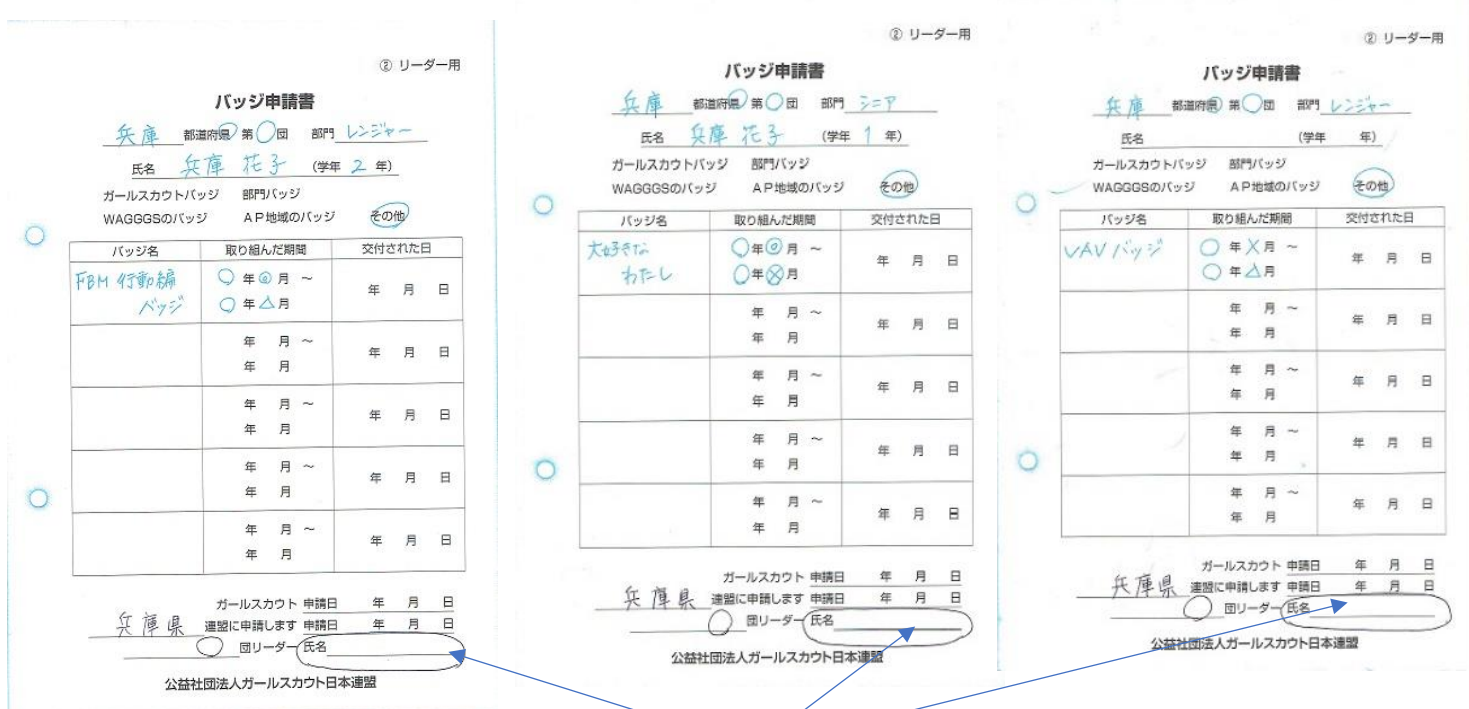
② リーダー用

バッジ申請書

兵庫 都道府県 第○団 部門 レンジャー

氏名 兵庫 花子 (学年 2 年)

ガールスカウトバッジ 部門バッジ

WAGGGSのバッジ AP地域のバッジ その他

| バッジ名 | 取り組んだ期間 | 交付された日 |
|---|---|---|
| FBM 行動編バッジ | ○年◎月 ~ ○年△月 | 年 月 日 |
| | 年 月 ~ 年 月 | 年 月 日 |
| | 年 月 ~ 年 月 | 年 月 日 |
| | 年 月 ~ 年 月 | 年 月 日 |
| | 年 月 ~ 年 月 | 年 月 日 |

兵庫県 ガールスカウト 申請日 年 月 日
連盟に申請します 申請日 年 月 日
○ 団リーダー 氏名

公益社団法人ガールスカウト日本連盟

② リーダー用

バッジ申請書

兵庫 都道府県 第○団 部門 シニア

氏名 兵庫 花子 (学年 1 年)

ガールスカウトバッジ 部門バッジ

WAGGGSのバッジ AP地域のバッジ その他

| バッジ名 | 取り組んだ期間 | 交付された日 |
|---|---|---|
| 大好きなわたし | ○年◎月 ~ ○年⊗月 | 年 月 日 |
| | 年 月 ~ 年 月 | 年 月 日 |
| | 年 月 ~ 年 月 | 年 月 日 |
| | 年 月 ~ 年 月 | 年 月 日 |
| | 年 月 ~ 年 月 | 年 月 日 |

兵庫県 ガールスカウト 申請日 年 月 日
連盟に申請します 申請日 年 月 日
○ 団リーダー 氏名

公益社団法人ガールスカウト日本連盟

② リーダー用

バッジ申請書

兵庫 都道府県 第○団 部門 レンジャー

氏名 (学年 年)

ガールスカウトバッジ 部門バッジ

WAGGGSのバッジ AP地域のバッジ その他

| バッジ名 | 取り組んだ期間 | 交付された日 |
|---|---|---|
| VAV バッジ | ○年X月 ~ ○年△月 | 年 月 日 |
| | 年 月 ~ 年 月 | 年 月 日 |
| | 年 月 ~ 年 月 | 年 月 日 |
| | 年 月 ~ 年 月 | 年 月 日 |
| | 年 月 ~ 年 月 | 年 月 日 |

兵庫県 ガールスカウト 申請日 年 月 日
連盟に申請します 申請日 年 月 日
○ 団リーダー 氏名

公益社団法人ガールスカウト日本連盟